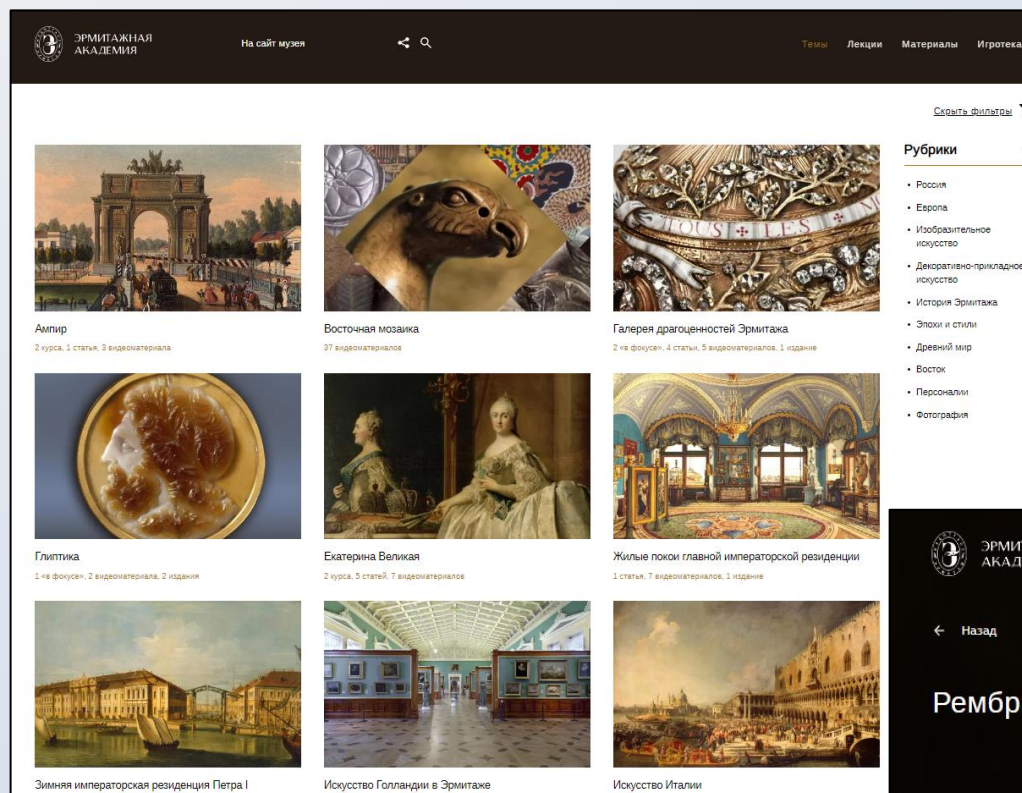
ЭРМИТАЖНАЯ АКАДЕМИЯ

На сайт музея

Темы Лекции Материалы Игротека

Скрыть фильтры

Рубрики

• Россия
• Европа
• Изобразительное искусство
• Декоративно-прикладное искусство
• История Эрмитажа
• Эпохи и стили
• Древний мир
• Восток
• Персоналии
• Фотография

TOUS LES

Ампир
2 курса, 1 статья, 3 видеоматериала

Восточная мозаика
37 видеоматериалов

Галерея драгоценностей Эрмитажа
2 «в фокусе», 4 статьи, 5 видеоматериалов, 1 издание

Глиптика
1 «в фокусе», 2 видеоматериала, 2 издания

Екатерина Великая
2 курса, 5 статей, 7 видеоматериалов

Жилые покои главной императорской резиденции
1 статья, 7 видеоматериалов, 1 издание

Зимняя императорская резиденция Петра I

Искусство Голландии в Эрмитаже

Искусство Италии

ЭРМИ АКАД

Назад

Рембр